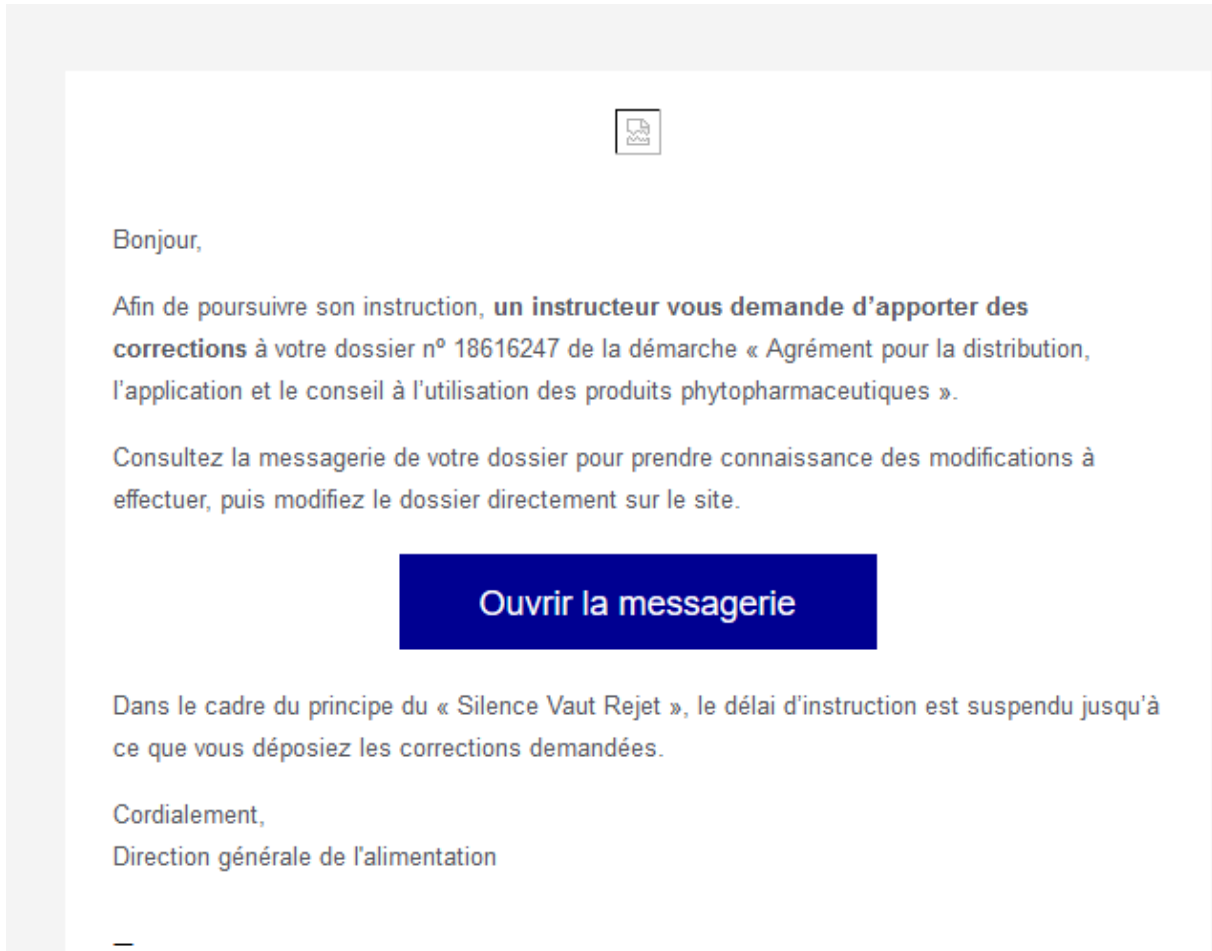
Bonjour,

Afin de poursuivre son instruction, **un instructeur vous demande d'apporter des corrections** à votre dossier nº 18616247 de la démarche « Agrément pour la distribution, l'application et le conseil à l'utilisation des produits phytopharmaceutiques ».

Consultez la messagerie de votre dossier pour prendre connaissance des modifications à effectuer, puis modifiez le dossier directement sur le site.

Ouvrir la messagerie

Dans le cadre du principe du « Silence Vaut Rejet », le délai d'instruction est suspendu jusqu'à ce que vous déposiez les corrections demandées.

Cordialement,
Direction générale de l'alimentation